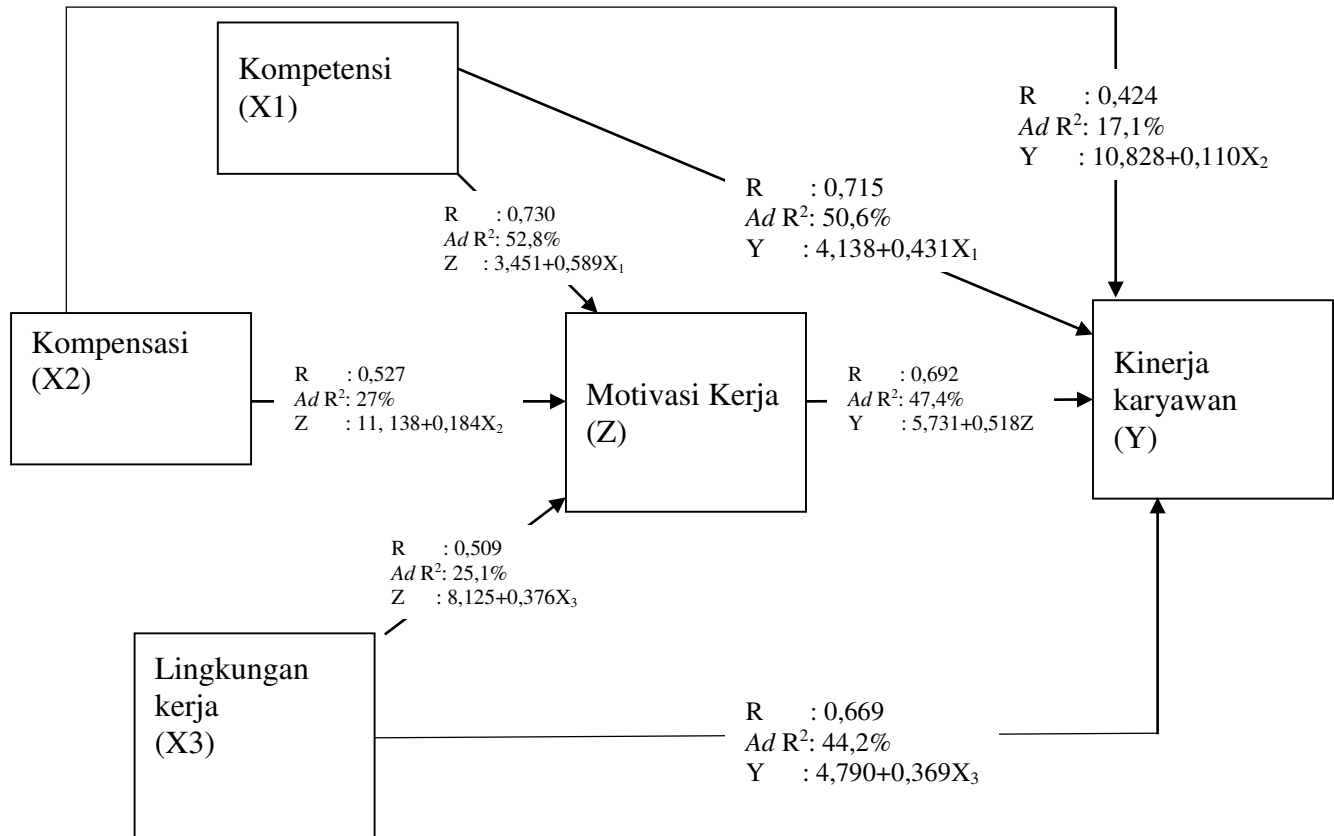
Kompetensi (X1)

R : 0,424
*Ad* R$^2$: 17,1%
Y : 10,828+0,110X$_2$

R : 0,715
*Ad* R$^2$: 50,6%
Y : 4,138+0,431X$_1$

R : 0,730
*Ad* R$^2$: 52,8%
Z : 3,451+0,589X$_1$

Kompensasi (X2)

R : 0,527
*Ad* R$^2$: 27%
Z : 11, 138+0,184X$_2$

Motivasi Kerja (Z)

R : 0,692
*Ad* R$^2$: 47,4%
Y : 5,731+0,518Z

Kinerja karyawan (Y)

R : 0,509
*Ad* R$^2$: 25,1%
Z : 8,125+0,376X$_3$

Lingkungan kerja (X3)

R : 0,669
*Ad* R$^2$: 44,2%
Y : 4,790+0,369X$_3$